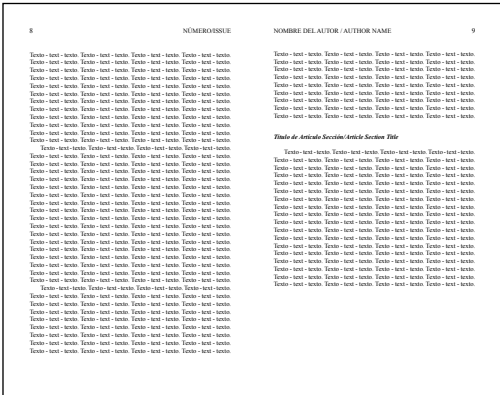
8 NÚMERO/ISSUE

Texto - text - texto. Texto - text - texto. Texto - text - texto. Texto - text - texto. Texto - text - texto. Texto - text - texto. Texto - text - texto. Texto - text - texto. Texto - text - texto. Texto - text - texto. Texto - text - texto. Texto - text - texto. Texto - text - texto. Texto - text - texto. Texto - text - texto. Texto - text - texto. Texto - text - texto. Texto - text - texto. Texto - text - texto. Texto - text - texto. Texto - text - texto. Texto - text - texto. Texto - text - texto. Texto - text - texto. Texto - text - texto. Texto - text - texto. Texto - text - texto. Texto - text - texto. Texto - text - texto. Texto - text - texto. Texto - text - texto. Texto - text - texto. Texto - text - texto. Texto - text - texto. Texto - text - texto. Texto - text - texto. Texto - text - texto. Texto - text - texto. Texto - text - texto. Texto - text - texto. Texto - text - texto. Texto - text - texto. Texto - text - texto. Texto - text - texto.

Texto - text - texto. Texto - text - texto. Texto - text - texto. Texto - text - texto. Texto - text - texto. Texto - text - texto. Texto - text - texto. Texto - text - texto. Texto - text - texto. Texto - text - texto. Texto - text - texto. Texto - text - texto. Texto - text - texto. Texto - text - texto. Texto - text - texto. Texto - text - texto. Texto - text - texto. Texto - text - texto. Texto - text - texto. Texto - text - texto. Texto - text - texto. Texto - text - texto. Texto - text - texto. Texto - text - texto. Texto - text - texto. Texto - text - texto. Texto - text - texto. Texto - text - texto. Texto - text - texto. Texto - text - texto. Texto - text - texto. Texto - text - texto. Texto - text - texto. Texto - text - texto. Texto - text - texto. Texto - text - texto. Texto - text - texto. Texto - text - texto. Texto - text - texto. Texto - text - texto. Texto - text - texto. Texto - text - texto. Texto - text - texto. Texto - text - texto. Texto - text - texto. Texto - text - texto. Texto - text - texto. Texto - text - texto. Texto - text - texto. Texto - text - texto. Texto - text - texto. Texto - text - texto. Texto - text - texto. Texto - text - texto. Texto - text - texto. Texto - text - texto. Texto - text - texto. Texto - text - texto. Texto - text - texto. Texto - text - texto.

Texto - text - texto. Texto - text - texto. Texto - text - texto. Texto - text - texto. Texto - text - texto. Texto - text - texto. Texto - text - texto. Texto - text - texto. Texto - text - texto. Texto - text - texto. Texto - text - texto. Texto - text - texto. Texto - text - texto. Texto - text - texto. Texto - text - texto. Texto - text - texto. Texto - text - texto. Texto - text - texto. Texto - text - texto. Texto - text - texto. Texto - text - texto. Texto - text - texto. Texto - text - texto. Texto - text - texto. Texto - text - texto. Texto - text - texto. Texto - text - texto. Texto - text - texto. Texto - text - texto. Texto - text - texto. Texto - text - texto. Texto - text - texto.

NOMBRE DEL AUTOR / AUTHOR NAME 9

Texto - text - texto. Texto - text - texto. Texto - text - texto. Texto - text - texto. Texto - text - texto. Texto - text - texto. Texto - text - texto. Texto - text - texto. Texto - text - texto. Texto - text - texto. Texto - text - texto. Texto - text - texto. Texto - text - texto. Texto - text - texto. Texto - text - texto. Texto - text - texto. Texto - text - texto. Texto - text - texto. Texto - text - texto. Texto - text - texto. Texto - text - texto. Texto - text - texto. Texto - text - texto. Texto - text - texto. Texto - text - texto. Texto - text - texto. Texto - text - texto. Texto - text - texto.

Título de Artículo Sección/Article Section Title

Texto - text - texto. Texto - text - texto. Texto - text - texto. Texto - text - texto. Texto - text - texto. Texto - text - texto. Texto - text - texto. Texto - text - texto. Texto - text - texto. Texto - text - texto. Texto - text - texto. Texto - text - texto. Texto - text - texto. Texto - text - texto. Texto - text - texto. Texto - text - texto. Texto - text - texto. Texto - text - texto. Texto - text - texto. Texto - text - texto. Texto - text - texto. Texto - text - texto. Texto - text - texto. Texto - text - texto. Texto - text - texto. Texto - text - texto. Texto - text - texto. Texto - text - texto. Texto - text - texto. Texto - text - texto. Texto - text - texto. Texto - text - texto. Texto - text - texto. Texto - text - texto. Texto - text - texto. Texto - text - texto. Texto - text - texto. Texto - text - texto. Texto - text - texto. Texto - text - texto. Texto - text - texto. Texto - text - texto. Texto - text - texto. Texto - text - texto. Texto - text - texto. Texto - text - texto. Texto - text - texto. Texto - text - texto. Texto - text - texto. Texto - text - texto. Texto - text - texto. Texto - text - texto. Texto - text - texto. Texto - text - texto. Texto - text - texto. Texto - text - texto. Texto - text - texto. Texto - text - texto. Texto - text - texto. Texto - text - texto. Texto - text - texto. Texto - text - texto. Texto - text - texto. Texto - text - texto.